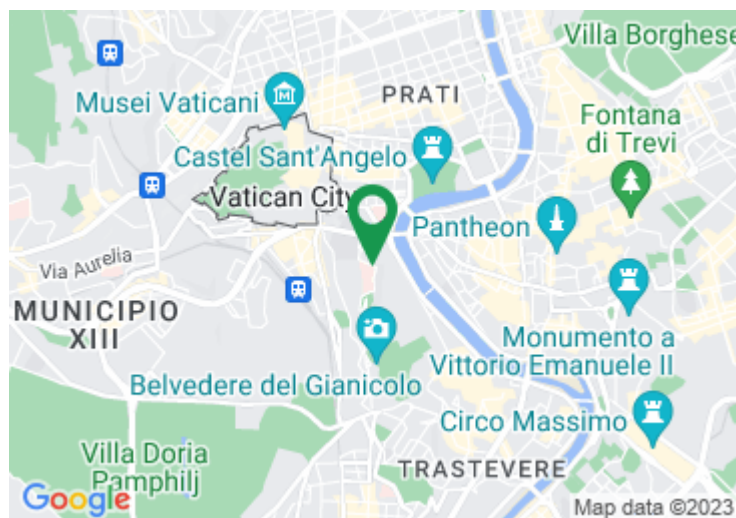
Villa Borghese

Musei Vaticani

PRATI

Fontana di Trevi

Castel Sant'Angelo

Vatican City

Pantheon

Via Aurelia

MUNICIPIO XIII

Monumento a Vittorio Emanuele II

Belvedere del Gianicolo

Circo Massimo

Villa Doria Pamphilj

TRASTEVERE

Google

Map data ©2023